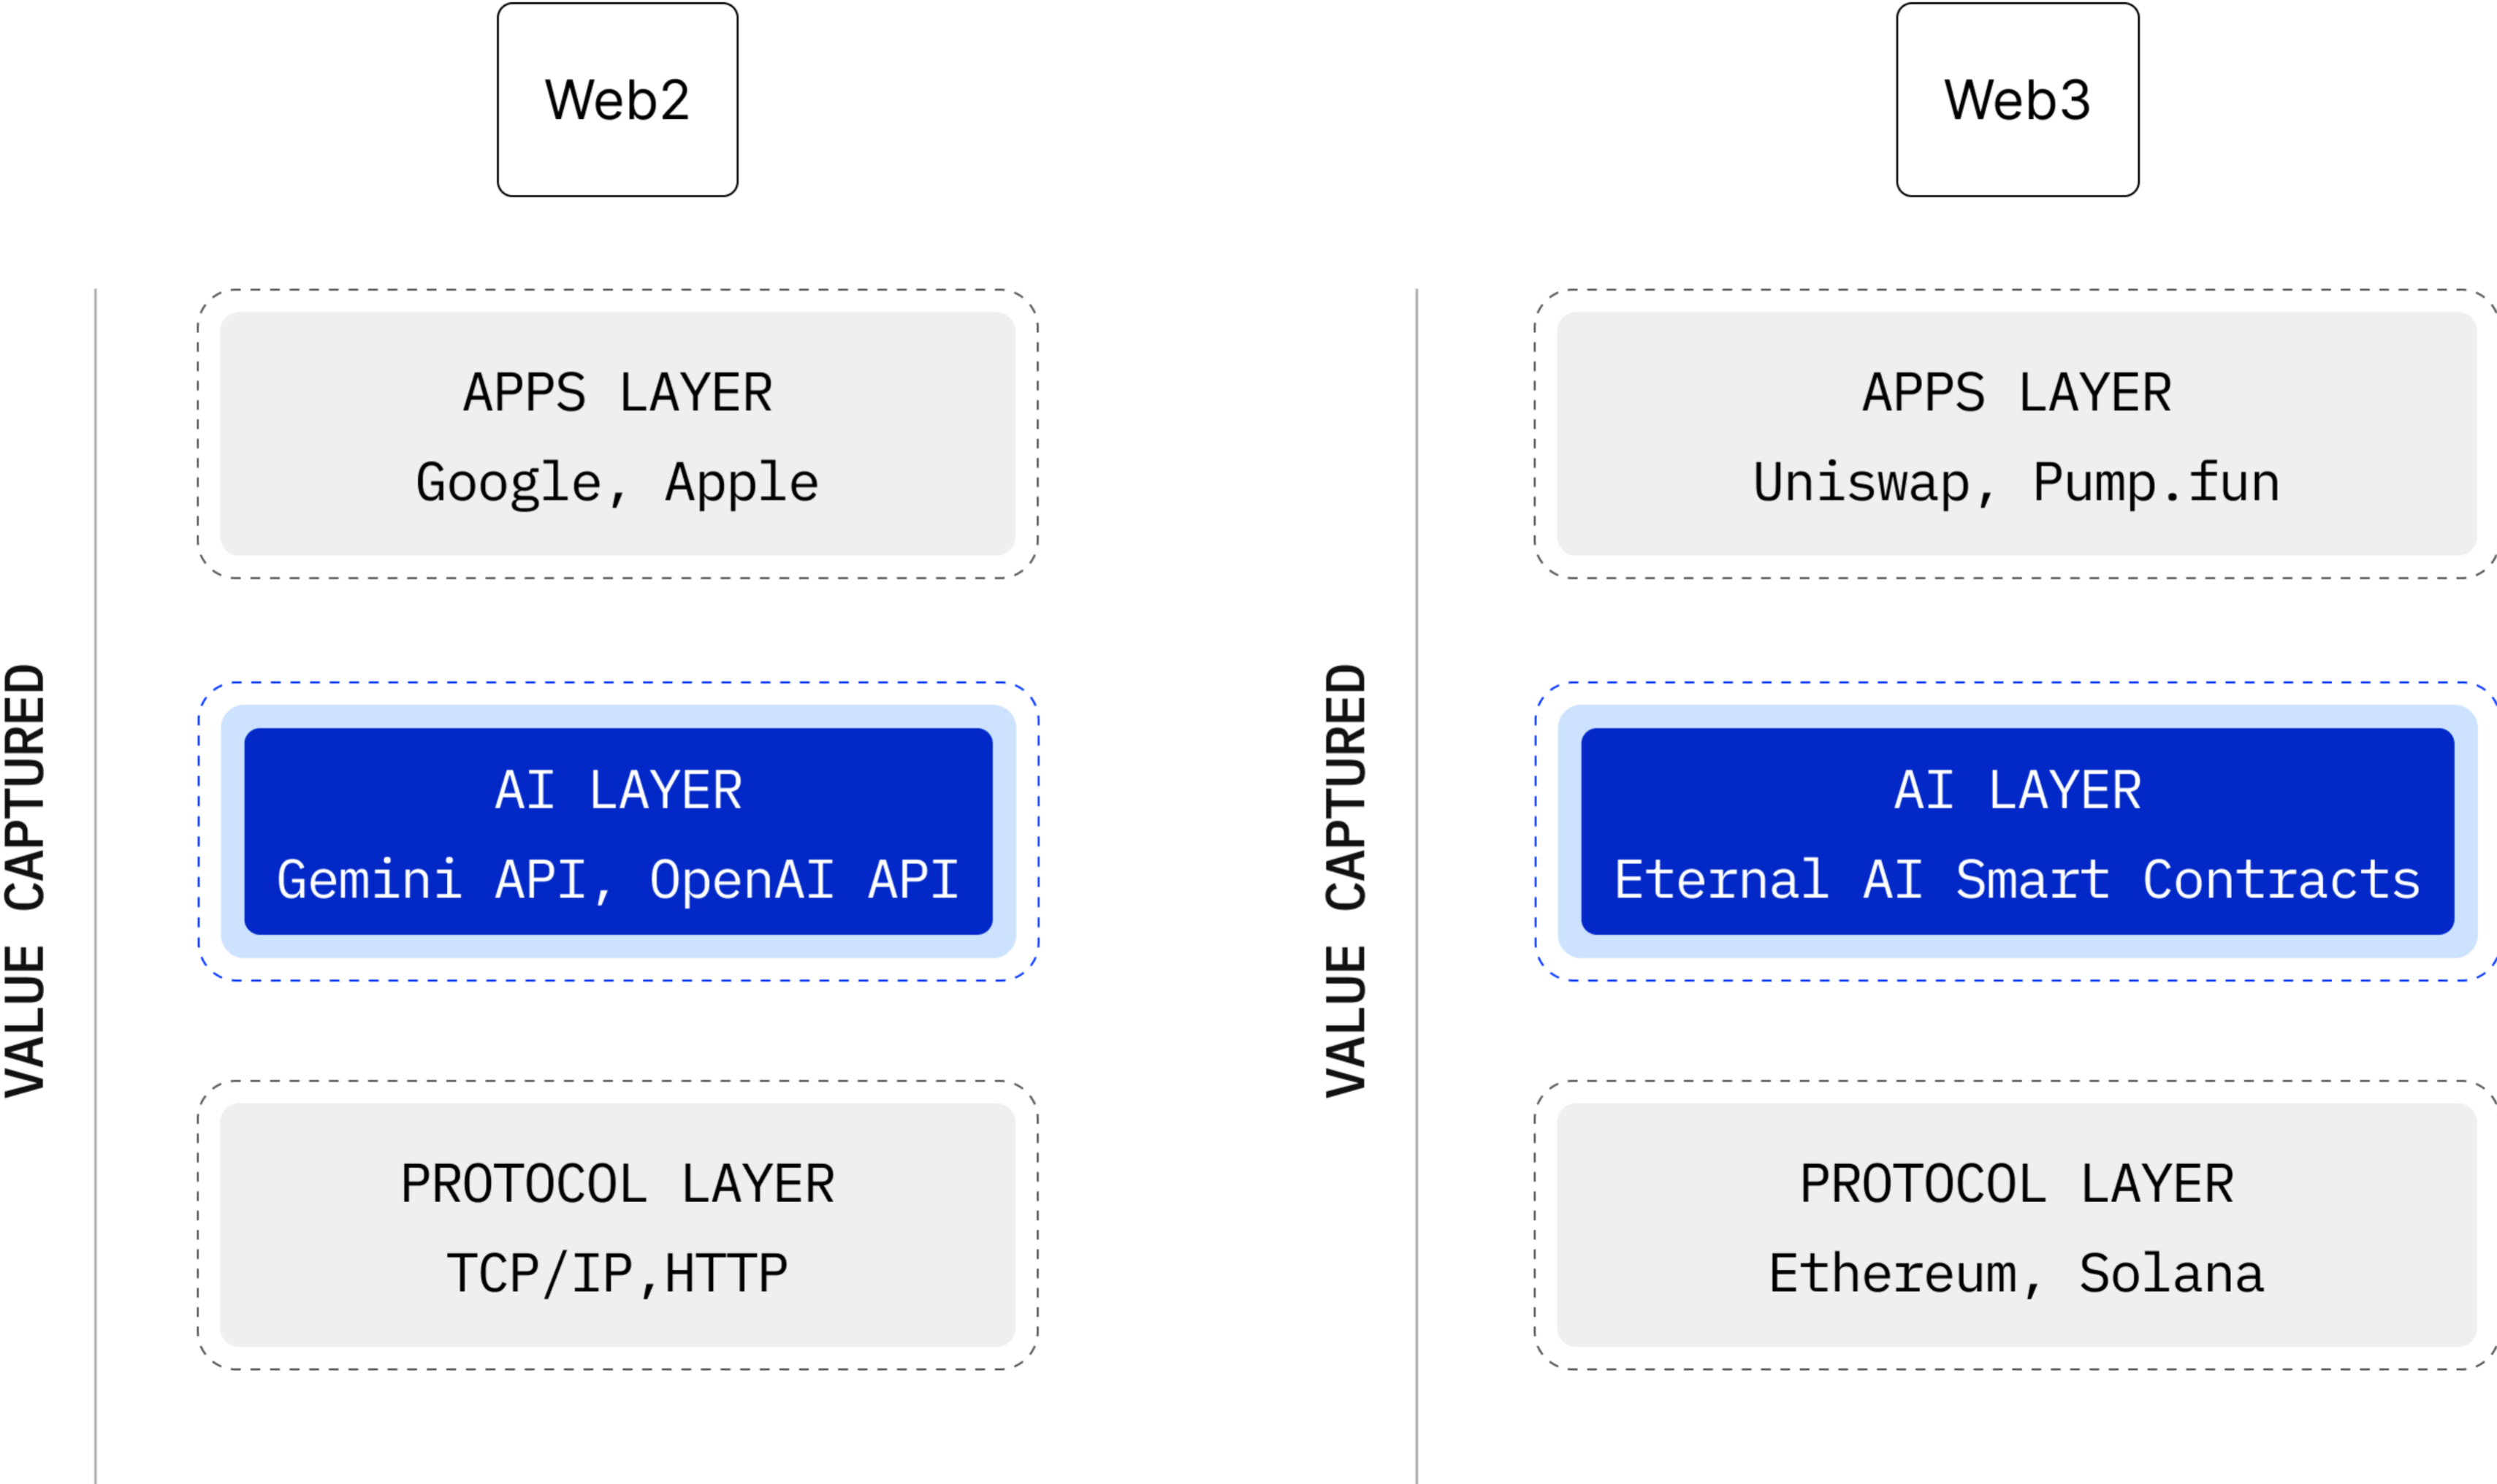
Web2

VALUE CAPTURED

APPS LAYER
Google, Apple

AI LAYER
Gemini API, OpenAI API

PROTOCOL LAYER
TCP/IP,HTTP

Web3

VALUE CAPTURED

APPS LAYER
Uniswap, Pump.fun

AI LAYER
Eternal AI Smart Contracts

PROTOCOL LAYER
Ethereum, Solana